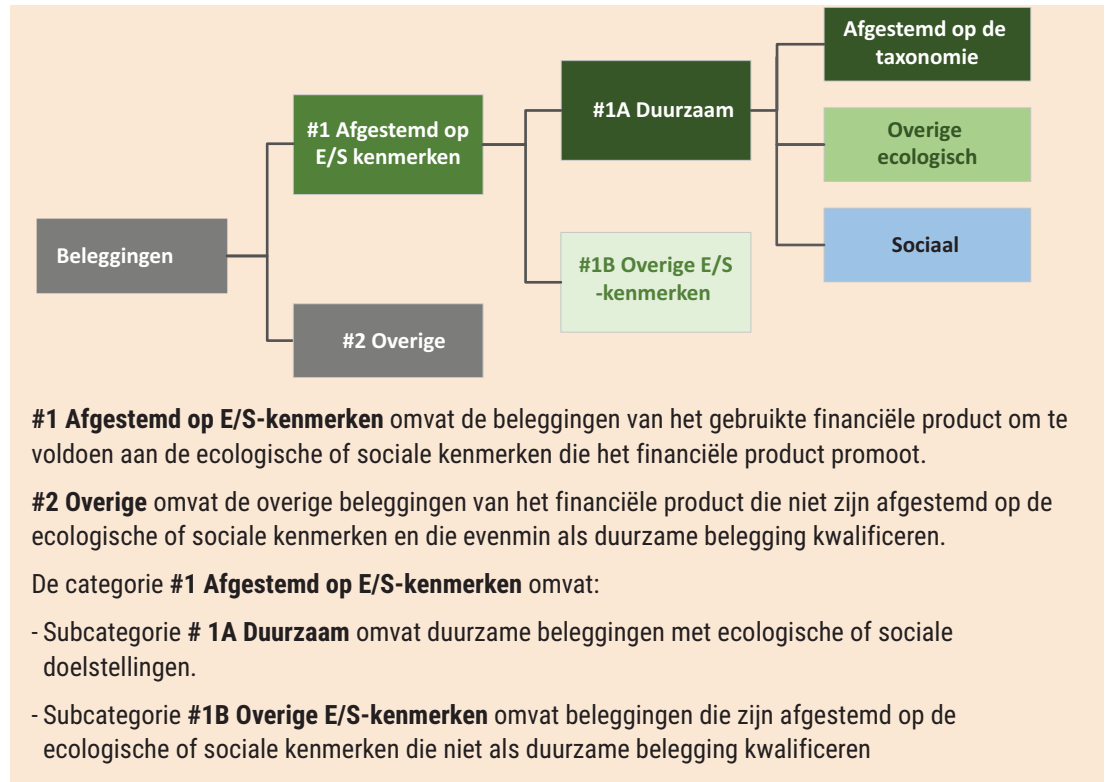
Beleggingen

#1 Afgestemd op E/S kenmerken

#2 Overige

#1A Duurzaam

#1B Overige E/S -kenmerken

Afgestemd op de taxonomie

Overige ecologisch

Sociaal

**#1 Afgestemd op E/S-kenmerken** omvat de beleggingen van het gebruikte financiële product om te voldoen aan de ecologische of sociale kenmerken die het financiële product promoot.

**#2 Overige** omvat de overige beleggingen van het financiële product die niet zijn afgestemd op de ecologische of sociale kenmerken en die evenmin als duurzame belegging kwalificeren.

De categorie **#1 Afgestemd op E/S-kenmerken** omvat:

- Subcategorie **# 1A Duurzaam** omvat duurzame beleggingen met ecologische of sociale doelstellingen.

- Subcategorie **#1B Overige E/S-kenmerken** omvat beleggingen die zijn afgestemd op de ecologische of sociale kenmerken die niet als duurzame belegging kwalificeren